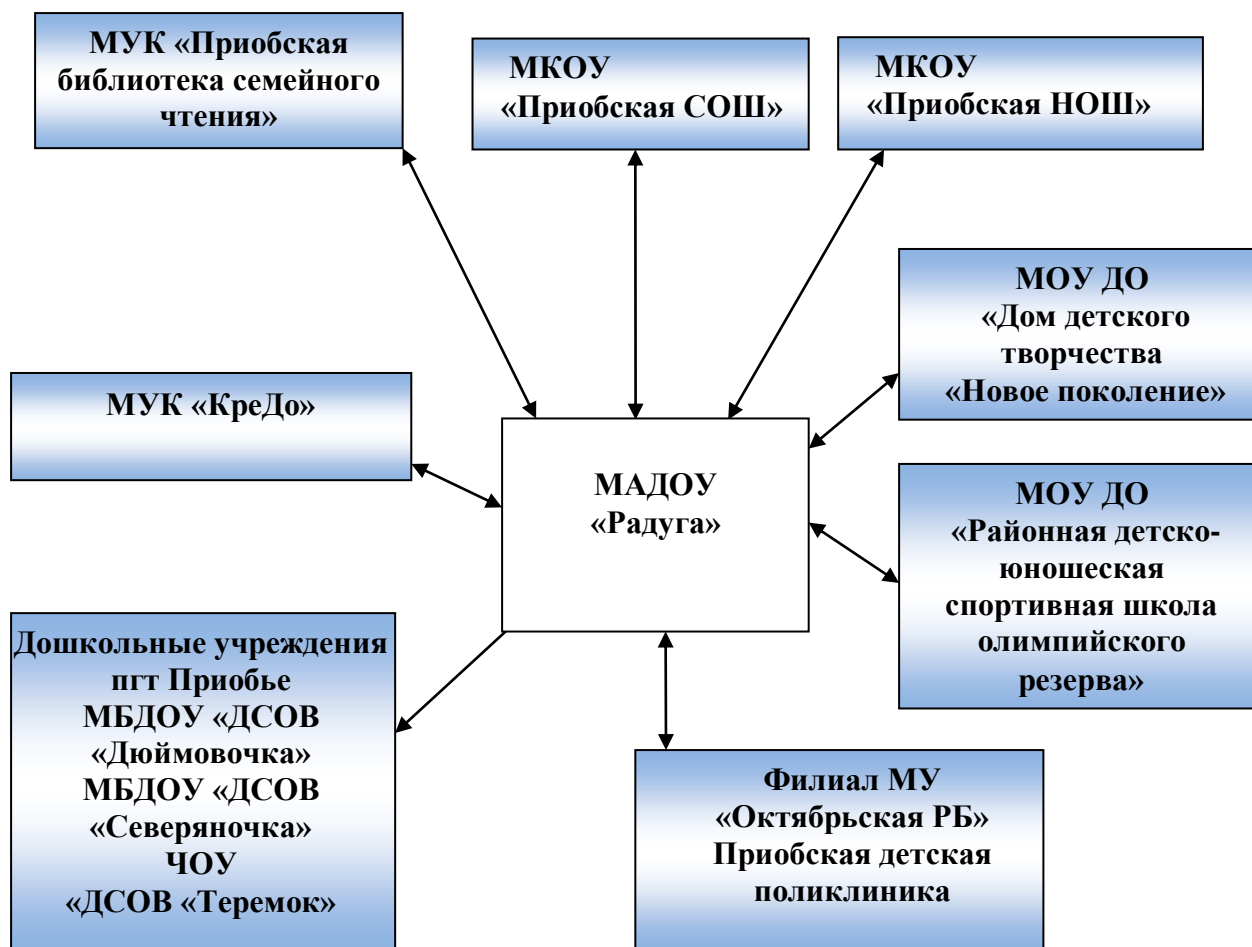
МУК «Приобская библиотека семейного чтения»

МКОУ «Приобская СОШ»

МКОУ «Приобская НОШ»

МОУ ДО «Дом детского творчества «Новое поколение»

МУК «КреДо»

МАДОУ «Радуга»

МОУ ДО «Районная детско-юношеская спортивная школа олимпийского резерва»

Дошкольные учреждения пгт Приобье МБДОУ «ДСОВ «Дюймовочка» МБДОУ «ДСОВ «Северяночка» ЧОУ «ДСОВ «Теремок»

Филиал МУ «Октябрьская РБ» Приобская детская поликлиника